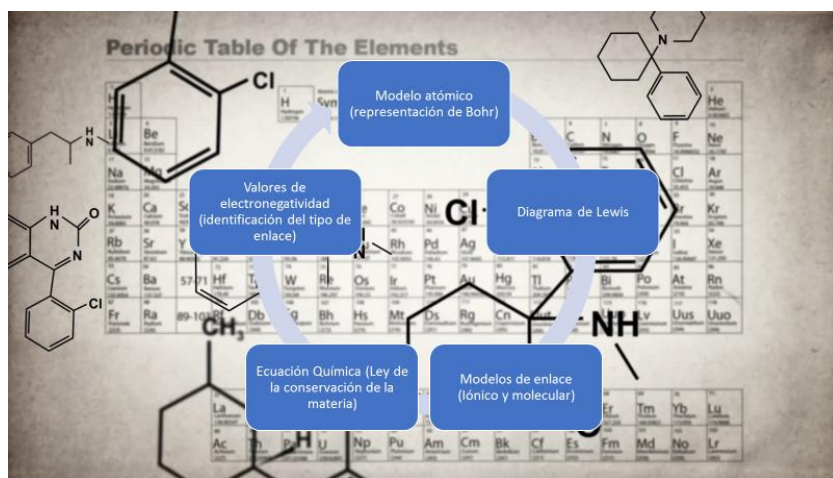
Periodic Table Of The Elements

Modelo atómico (representación de Bohr)

Diagrama de Lewis

Modelos de enlace (Iónico y molecular)

Ecuación Química (Ley de la conservación de la materia)

Valores de electronegatividad (identificación del tipo de enlace)

Cl

H N

H N O

Cl

N

Cl

CH$_3$

NH

H

H He Be Na K Ca Rb Sr Cs Ba 57-71 Hf Fr Ra 89-103 Sc Co Ni Rh Pd Os Ir Pt Au Hg Tl Bi Po At Rn Mt Ds Rg Cn Uus Uuo W Re Db Bh Hs C N O F Ne Cl Ar Kr I Xe Lv Er Tm Yb Lu La Ac Np Pu Am Cm Bk Cf Es Fm Md No Lr